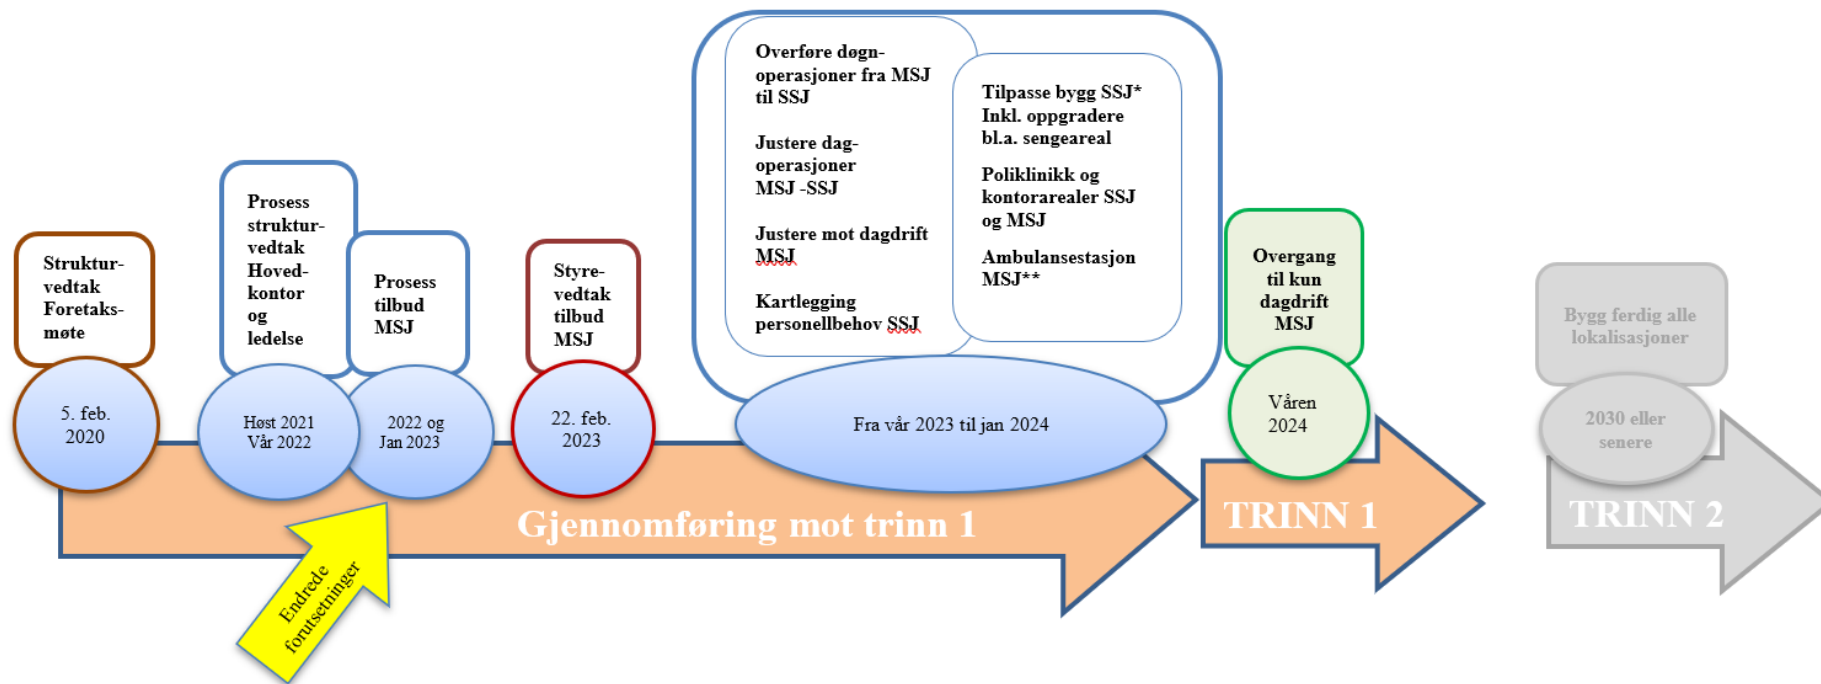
Struktur-vedtak Foretaks-møte

5. feb. 2020

Prosess struktur-vedtak Hoved-kontor og ledelse

Høst 2021 Vår 2022

Prosess tilbud MSJ

2022 og Jan 2023

Styre-vedtak tilbud MSJ

22. feb. 2023

Overføre døgn-operasjoner fra MSJ til SSJ

Justere dag-operasjoner MSJ -SSJ

Justere mot dagdrift MSJ

Kartlegging personellbehov SSJ

Tilpasse bygg SSJ* Inkl. oppgradere bl.a. sengeareal

Poliklinikk og kontorarealer SSJ og MSJ

Ambulansestasjon MSJ**

Fra vår 2023 til jan 2024

Overgang til kun dagdrift MSJ

Våren 2024

Bygg ferdig alle lokalisasjoner

2030 eller senere

Gjennomføring mot trinn 1

TRINN 1

TRINN 2

Endrede forutsetninger